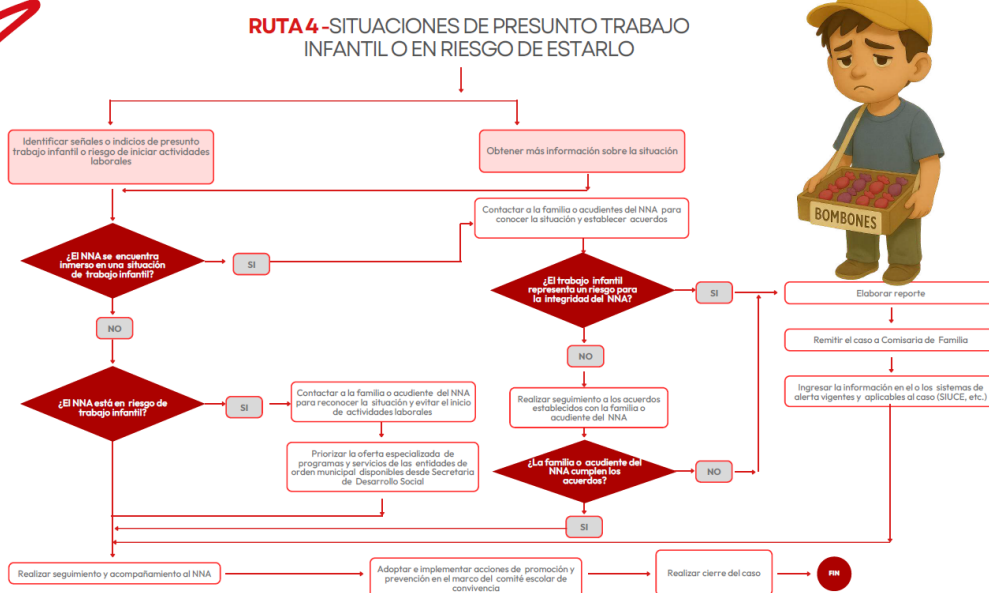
RUTA 4 -SITUACIONES DE PRESUNTO TRABAJO INFANTIL O EN RIESGO DE ESTARLO

Identificar señales o indicios de presunto trabajo infantil o riesgo de iniciar actividades laborales

Obtener más información sobre la situación

BOMBONES

Contactar a la familia o acudientes del NNA para conocer la situación y establecer acuerdos

¿El NNA se encuentra inmerso en una situación de trabajo infantil?

SI

¿El trabajo infantil representa un riesgo para la integridad del NNA?

SI

Elaborar reporte

NO

NO

Remitir el caso a Comisaria de Familia

Ingresar la información en el o los sistemas de alerta vigentes y aplicables al caso (SIUCE, etc.)

¿El NNA está en riesgo de trabajo infantil?

SI

Contactar a la familia o acudiente del NNA para reconocer la situación y evitar el inicio de actividades laborales

Realizar seguimiento a los acuerdos establecidos con la familia o acudiente del NNA

Priorizar la oferta especializada de programas y servicios de las entidades de orden municipal disponibles desde Secretaria de Desarrollo Social

¿La familia o acudiente del NNA cumplen los acuerdos?

NO

SI

Realizar seguimiento y acompañamiento al NNA

Adoptar e implementar acciones de promoción y prevención en el marco del comité escolar de convivencia

Realizar cierre del caso

FIN